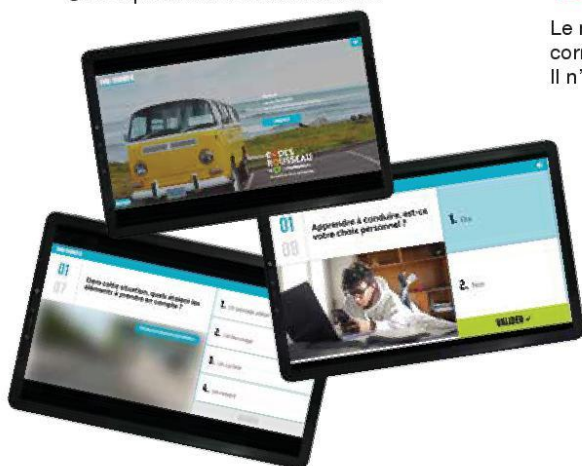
Le r
corr
Il n'

CODES ROUSSEAU

01
03
Apprendre à conduire, est-ce votre choix personnel ?
1. Oui
2. Non
VALIDER

01
07
Dans cette situation, quels sont les éléments à prendre en compte ?
1. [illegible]
2. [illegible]
3. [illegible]
4. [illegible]